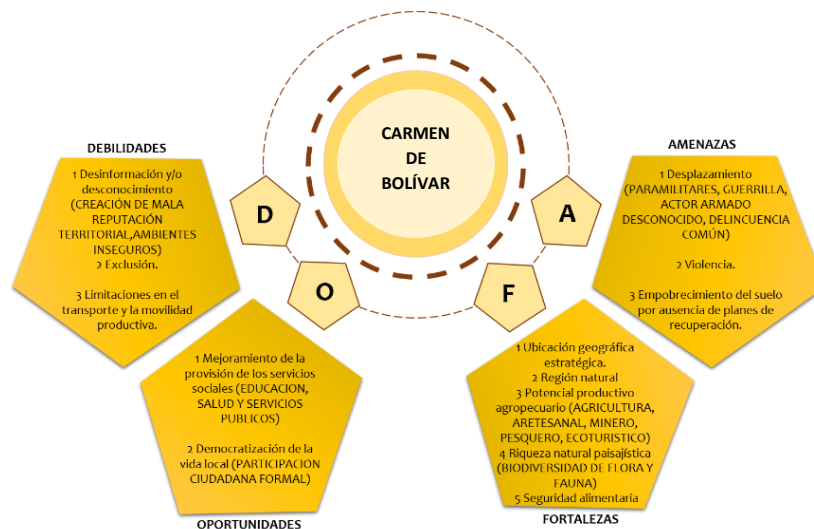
CARMEN DE BOLÍVAR

DEBILIDADES

1 Desinformación y/o desconocimiento (CREACIÓN DE MALA REPUTACIÓN TERRITORIAL,AMBIENTES INSEGUROS)
2 Exclusión.

3 Limitaciones en el transporte y la movilidad productiva.

D

O

F

A

AMENAZAS

1 Desplazamiento (PARAMILITARES, GUERRILLA, ACTOR ARMADO DESCONOCIDO, DELINCUENCIA COMÚN)

2 Violencia.

3 Empobrecimiento del suelo por ausencia de planes de recuperación.

1 Mejoramiento de la provisión de los servicios sociales (EDUCACION, SALUD Y SERVICIOS PUBLICOS)

2 Democratización de la vida local (PARTICIPACION CIUDADANA FORMAL)

OPORTUNIDADES

1 Ubicación geográfica estratégica.
2 Región natural
3 Potencial productivo agropecuario (AGRICULTURA, ARETESANAL, MINERO, PESQUERO, ECOTURISTICO)
4 Riqueza natural paisajística (BIODIVERSIDAD DE FLORA Y FAUNA)
5 Seguridad alimentaria

FORTALEZAS